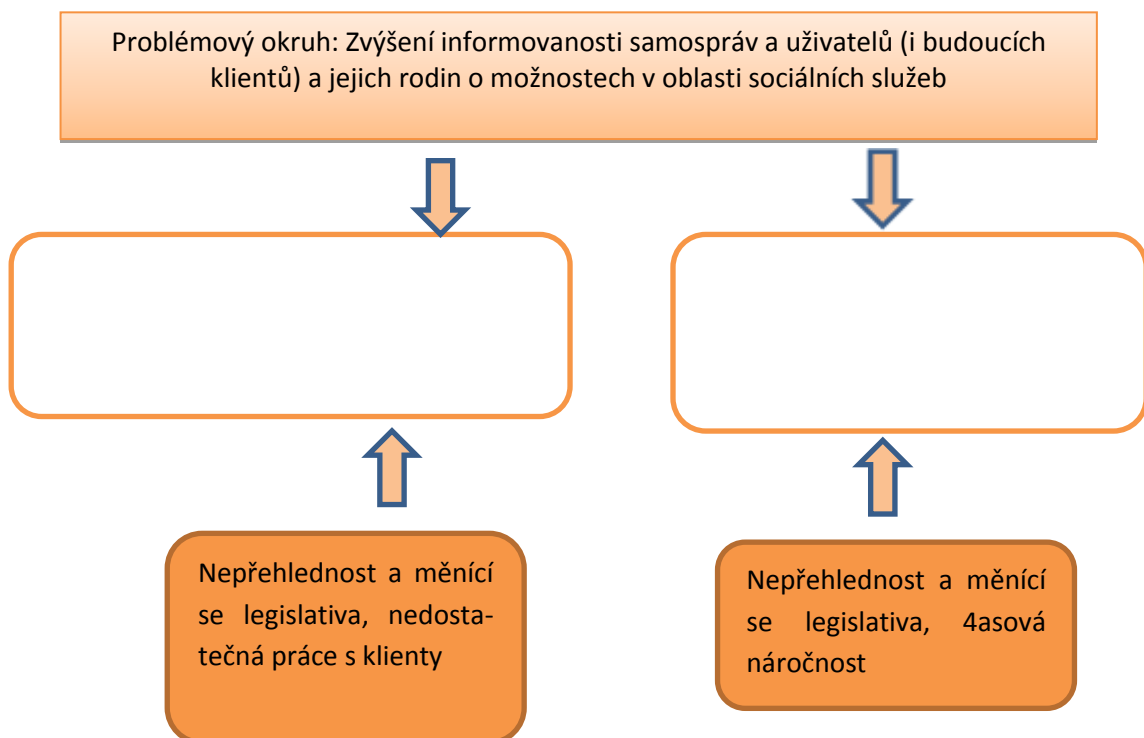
Problémový okruh: Zvýšení informovanosti samospráv a uživatelů (i budoucích klientů) a jejich rodin o možnostech v oblasti sociálních služeb

Nepřehlednost a měnící se legislativa, nedostatečná práce s klienty

Nepřehlednost a měnící se legislativa, 4asová náročnost